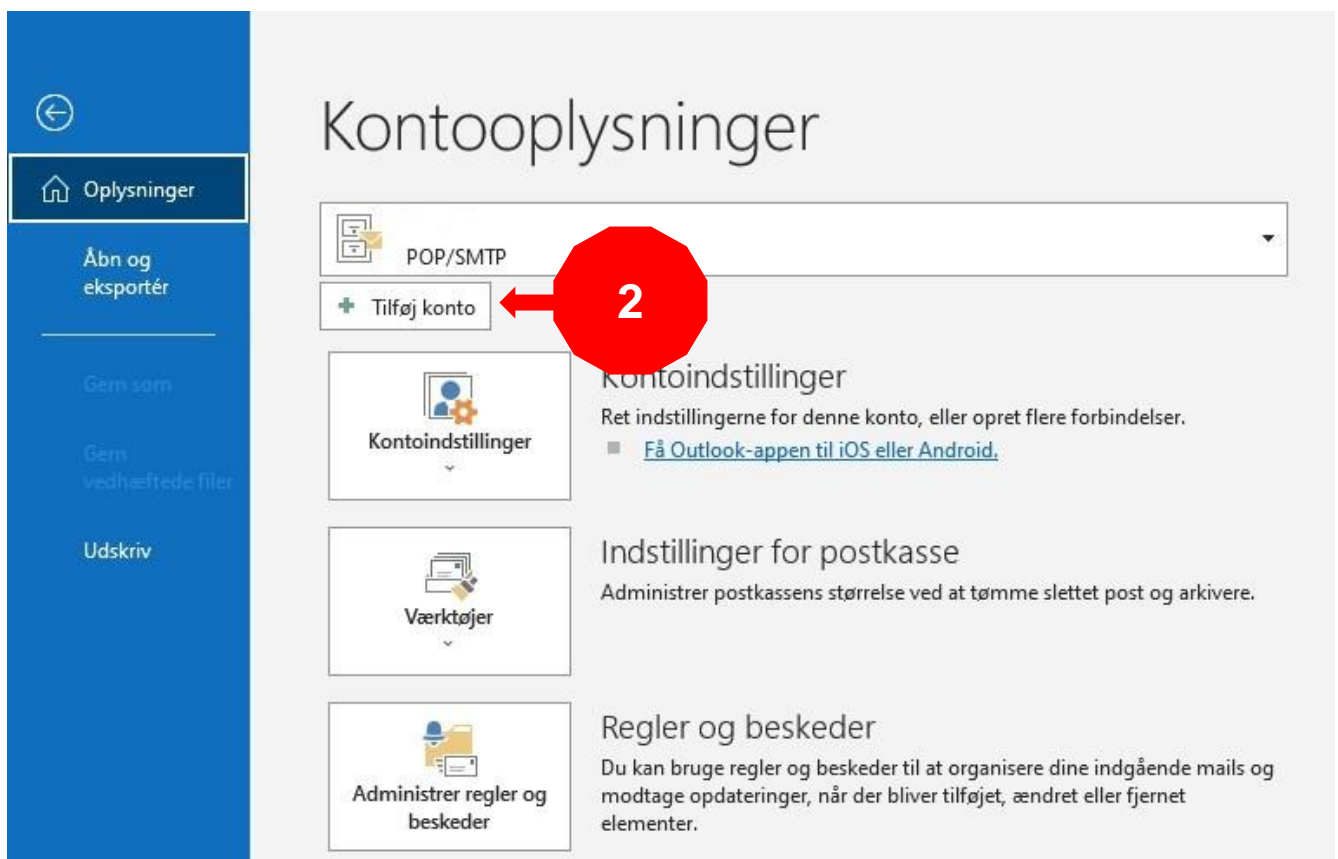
Oplysninger

Åbn og eksportér

Gem som

Gem vedhæftede filer

Udskriv

Kontooplysninger

POP/SMTP

Tilføj konto

2

Kontoindstillinger

Kontoindstillinger

Ret indstillingerne for denne konto, eller opret flere forbindelser.

Få Outlook-appen til iOS eller Android.

Værktøjer

Indstillinger for postkasse

Administrer postkassens størrelse ved at tømme slettet post og arkivere.

Administrer regler og beskeder

Regler og beskeder

Du kan bruge regler og beskeder til at organisere dine indgående mails og modtage opdateringer, når der bliver tilføjet, ændret eller fjernet elementer.